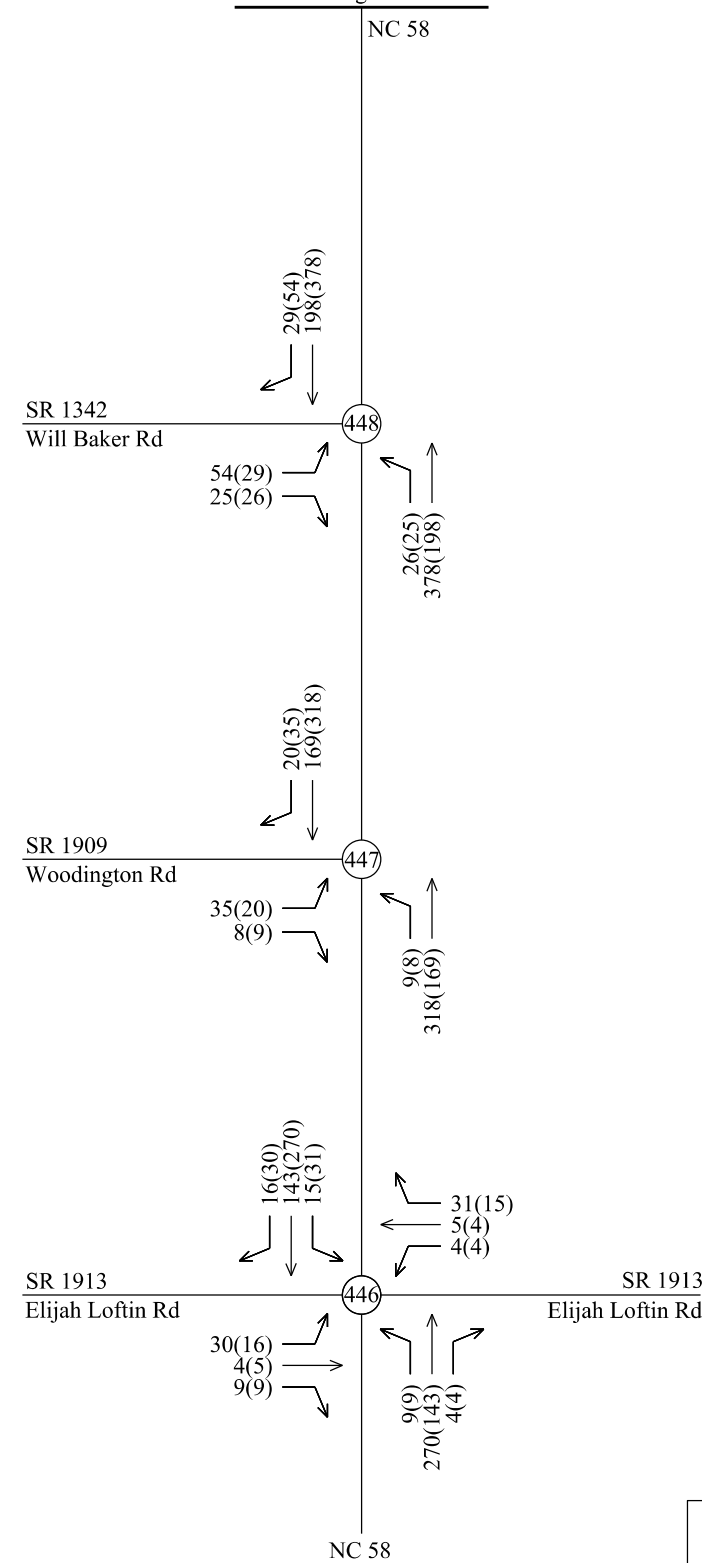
NC 58

29(54)
198(378)

SR 1342
Will Baker Rd

448

54(29)
25(26)

26(25)
378(198)

20(35)
169(318)

SR 1909
Woodington Rd

447

35(20)
8(9)

9(8)
318(169)

16(30)
143(270)
15(31)

31(15)
5(4)
4(4)

SR 1913
Elijah Loftin Rd

446

SR 1913
Elijah Loftin Rd

30(16)
4(5)
9(9)

9(9)
270(143)
4(4)

NC 58